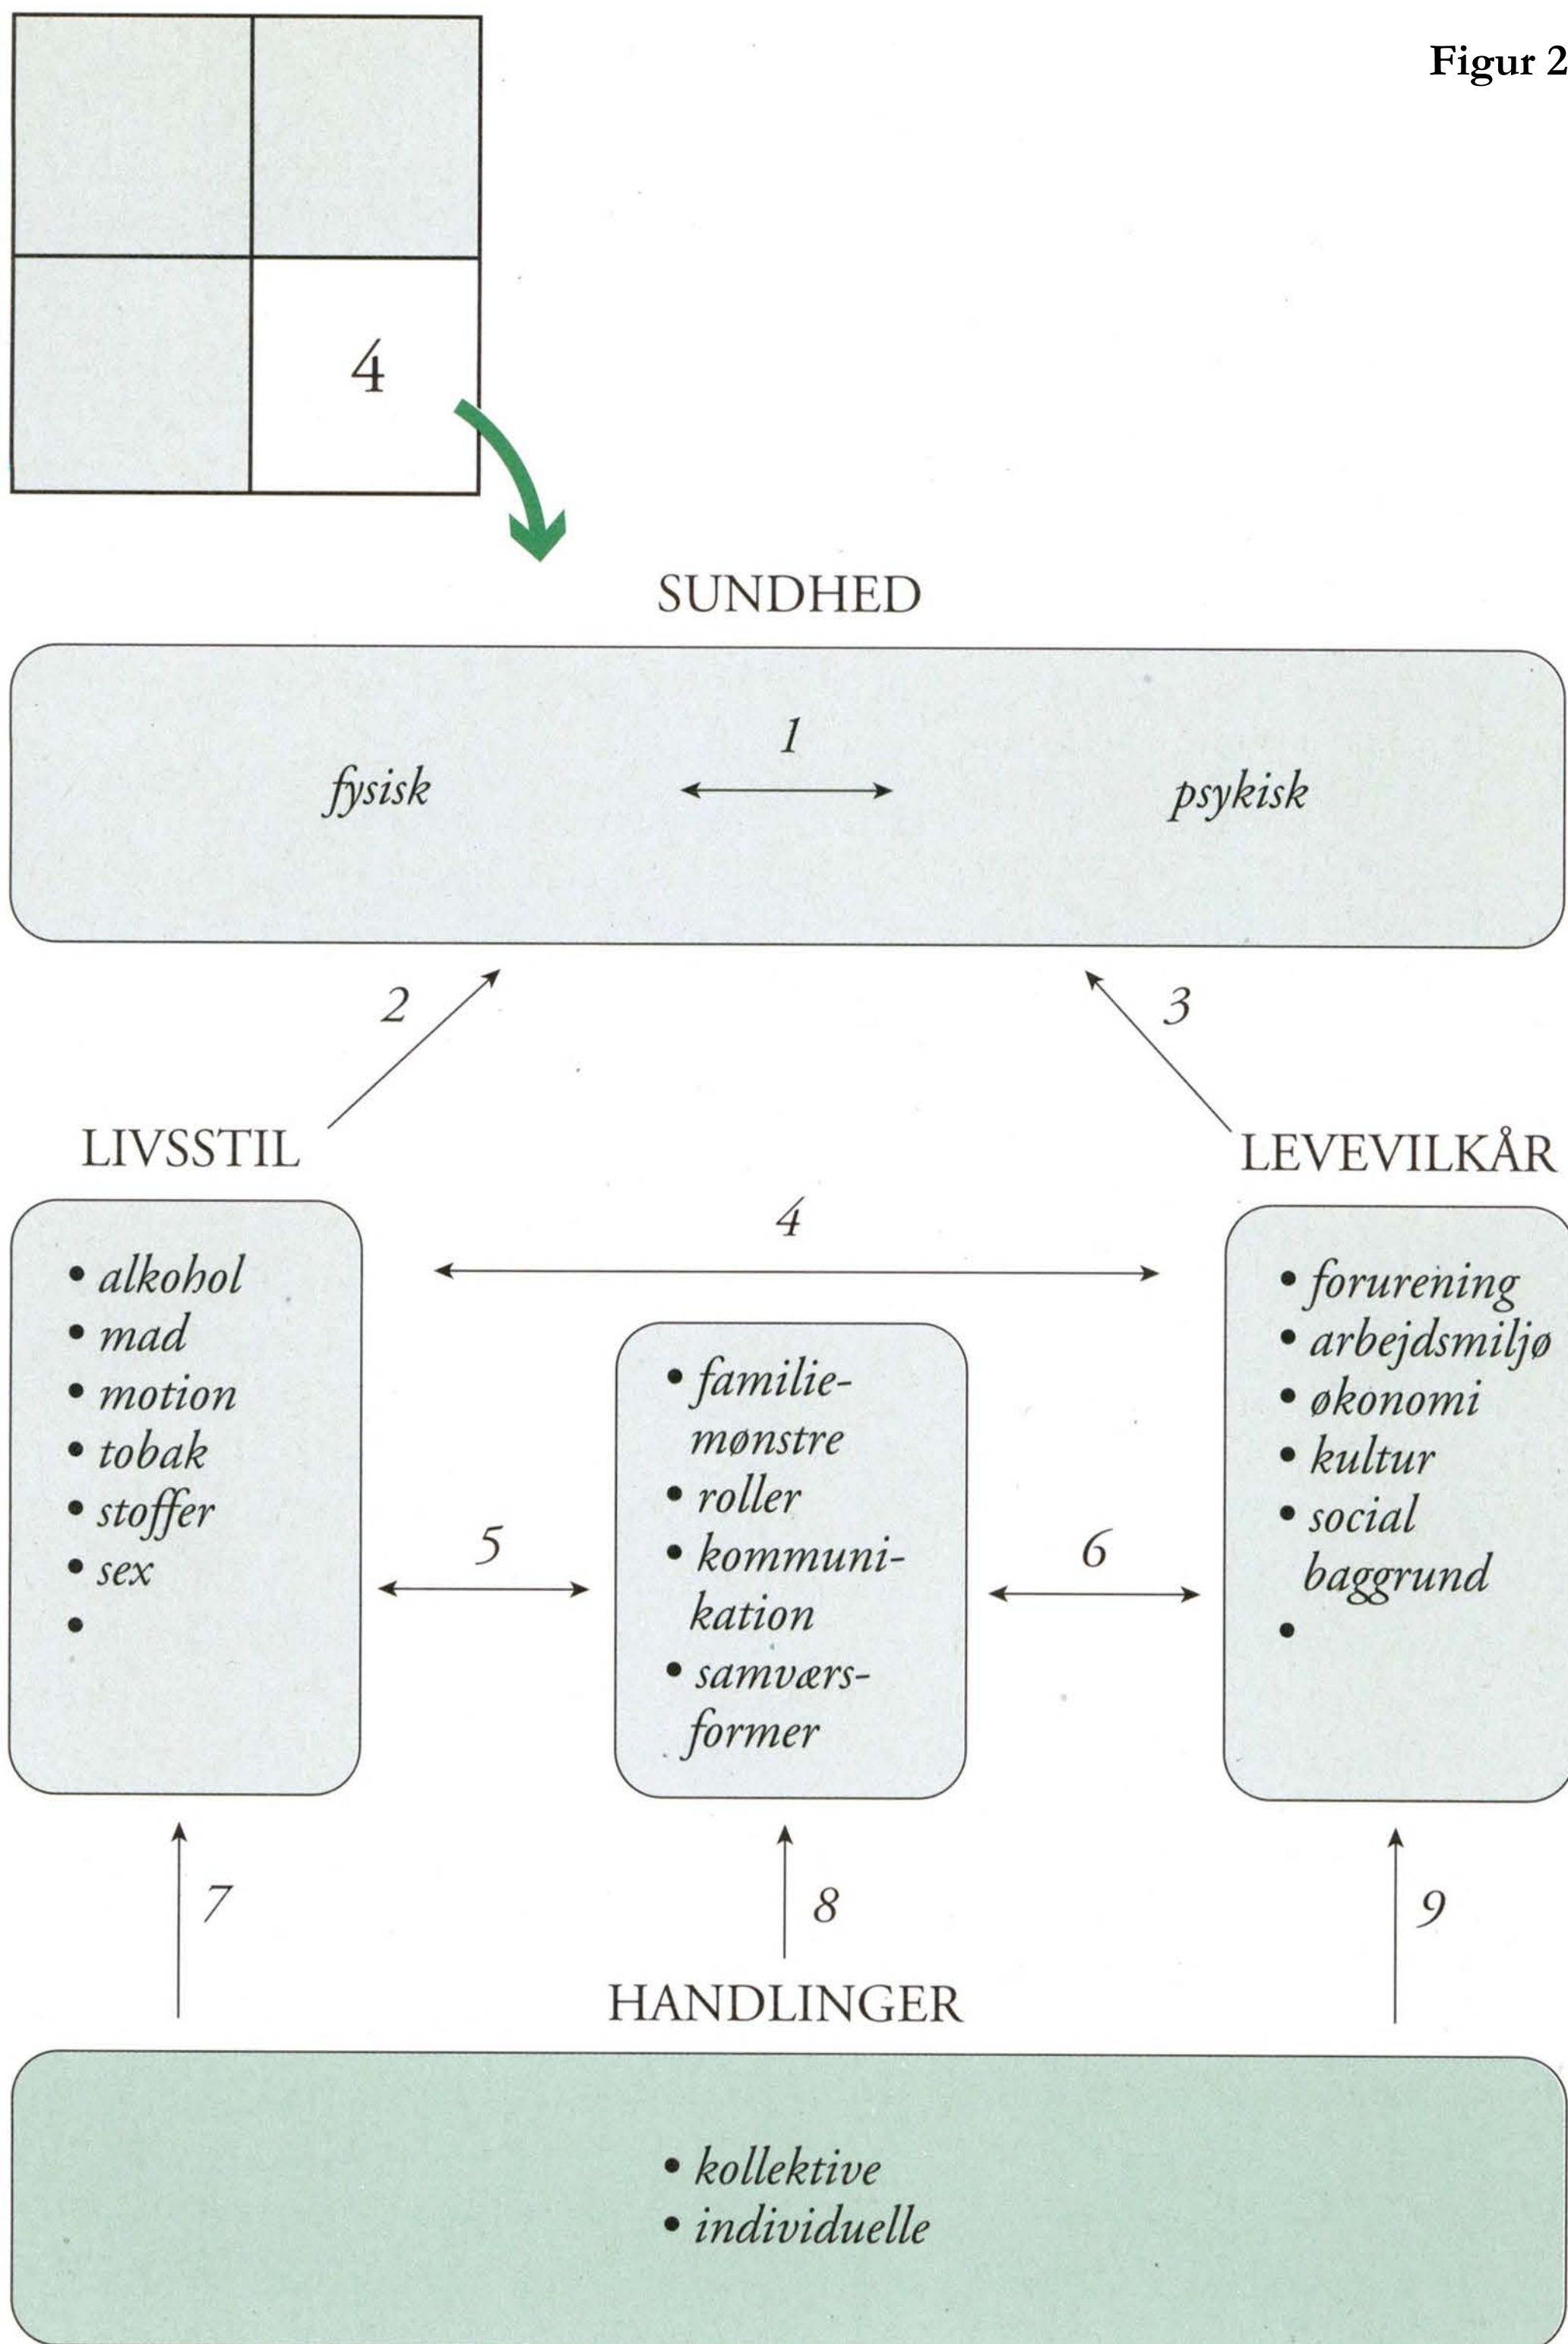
Figur 2

4

SUNDHED

1

fysisk

psykisk

2

3

LIVSSTIL

LEVEVILKÅR

4

• alkohol
• mad
• motion
• tobak
• stoffer
• sex
•

• familiemønstre
• roller
• kommunikation
• samværsformer

• forurening
• arbejdsmiljø
• økonomi
• kultur
• social baggrund
•

5

6

7

8

9

HANDLINGER

• kollektive
• individuelle